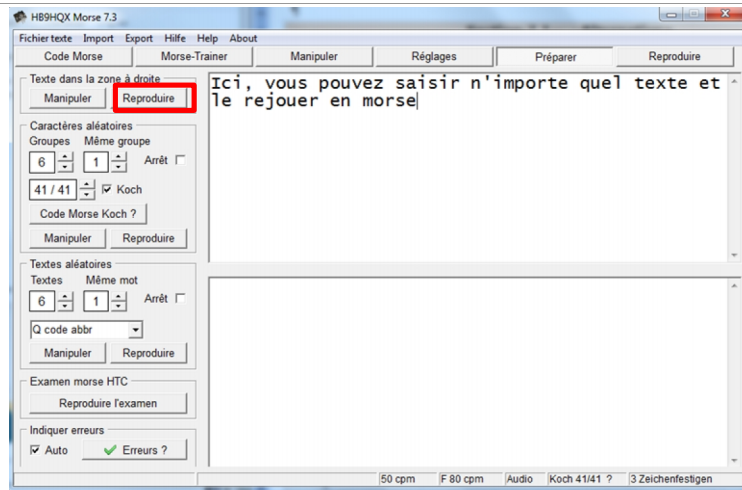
HB9HQX Morse 7.3

Fichier texte Import Export Hilfe Help About

Code Morse | Morse-Trainer | Manipuler | Réglages | Préparer | Reproduire

Texte dans la zone à droite
Manipuler
Reproduire

Ici, vous pouvez saisir n'importe quel texte et le rejouer en morse

Caractères aléatoires
Groupes Même groupe
6 1 Arrêt
41 / 41 Koch
Code Morse Koch ?
Manipuler
Reproduire

Textes aléatoires
Textes Même mot
6 1 Arrêt
Q code abbr
Manipuler
Reproduire

Examen morse HTC
Reproduire l'examen

Indiquer erreurs
Auto
Erreurs ?

50 cpm | F 80 cpm | Audio | Koch 41/41 ? | 3 Zeichenfestigen